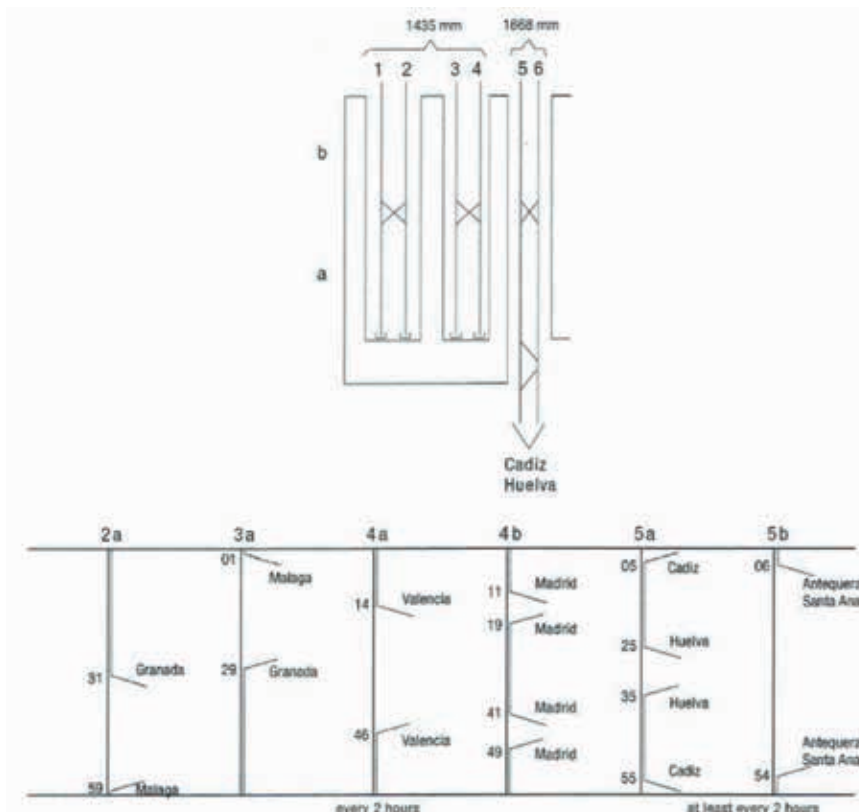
1435 mm 1668 mm

1 2 3 4 5 6

b

a

Cadiz
Huelva

| 2a | 3a | 4a | 4b | 5a | 5b |
|---|---|---|---|---|---|
| 31 Granada | 01 Malaga | 14 Valencia | 11 Madrid | 05 Cadiz | 06 Antequera Santa Ana |
| 59 Malaga | 29 Granada | 46 Valencia | 19 Madrid | 25 Huelva | 54 Antequera Santa Ana |
| | | | 41 Madrid | 35 Huelva | |
| | | | 49 Madrid | 55 Cadiz | |

every 2 hours

at least every 2 hours